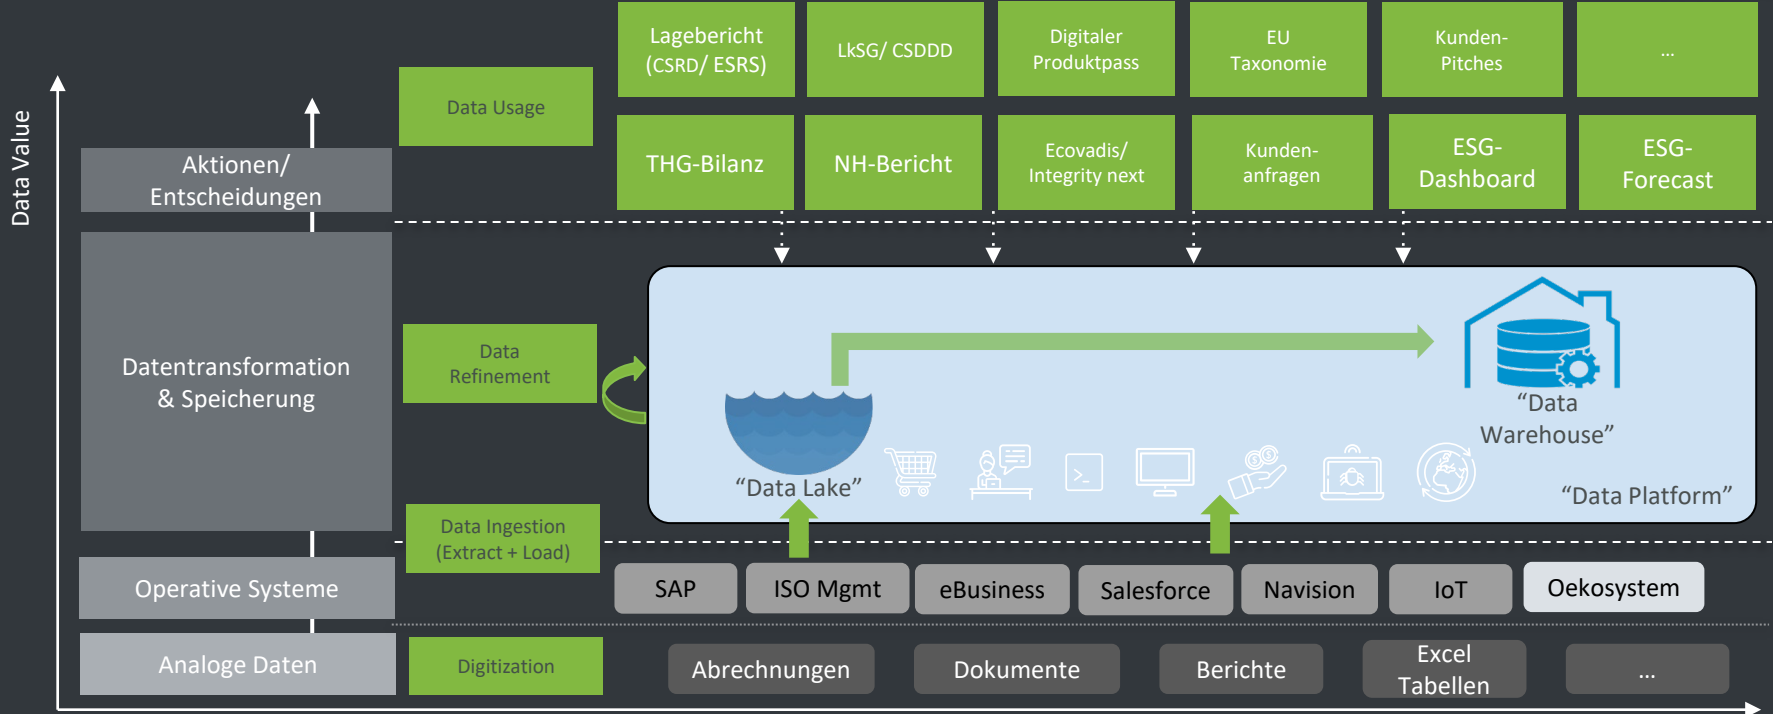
Data Value

Lagebericht (CSRD/ ESRS)

LkSG/ CSDDD

Digitaler Produktpass

EU Taxonomie

Kunden-Pitches

...

Data Usage

Aktionen/ Entscheidungen

THG-Bilanz

NH-Bericht

Ecovadis/ Integrity next

Kunden-anfragen

ESG-Dashboard

ESG-Forecast

Datentransformation & Speicherung

Data Refinement

“Data Warehouse”

“Data Lake”

“Data Platform”

Data Ingestion (Extract + Load)

Operative Systeme

SAP

ISO Mgmt

eBusiness

Salesforce

Navision

IoT

Oekosystem

Analoge Daten

Digitization

Abrechnungen

Dokumente

Berichte

Excel Tabellen

...